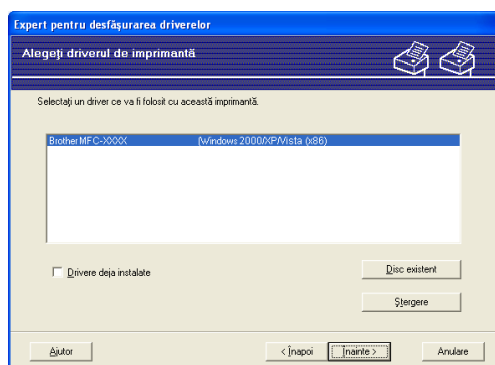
Expert pentru desfăşurarea driverelor

Alegeţi driverul de imprimantă

Selectaţi un driver ce va fi folosit cu această imprimantă.

| Brother MFC-XXXX | [Windows 2000/XP/Vista (x86) |
|---|---|

Drivere deja instalate

Disc existent

Ştergere

Ajutor

< Înapoi

Înainte >

Anulare